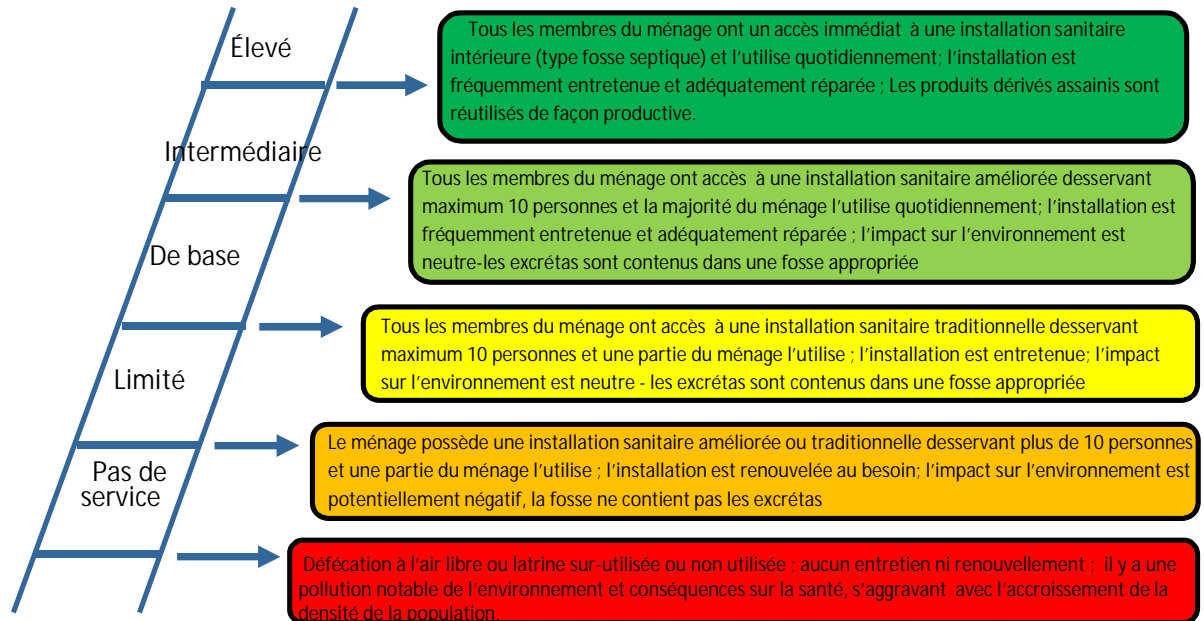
Élevé

Tous les membres du ménage ont un accès immédiat à une installation sanitaire intérieure (type fosse septique) et l'utilise quotidiennement; l'installation est fréquemment entretenue et adéquatement réparée ; Les produits dérivés assainis sont réutilisés de façon productive.

Intermédiaire

Tous les membres du ménage ont accès à une installation sanitaire améliorée desservant maximum 10 personnes et la majorité du ménage l'utilise quotidiennement; l'installation est fréquemment entretenue et adéquatement réparée ; l'impact sur l'environnement est neutre-les excrétas sont contenus dans une fosse appropriée

De base

Tous les membres du ménage ont accès à une installation sanitaire traditionnelle desservant maximum 10 personnes et une partie du ménage l'utilise ; l'installation est entretenue; l'impact sur l'environnement est neutre - les excrétas sont contenus dans une fosse appropriée

Limité

Le ménage possède une installation sanitaire améliorée ou traditionnelle desservant plus de 10 personnes et une partie du ménage l'utilise ; l'installation est renouvelée au besoin; l'impact sur l'environnement est potentiellement négatif, la fosse ne contient pas les excrétas

Pas de service

Défécation à l'air libre ou latrine sur-utilisée ou non utilisée ; aucun entretien ni renouvellement ; il y a une pollution notable de l'environnement et conséquences sur la santé, s'aggravant avec l'accroissement de la densité de la population.